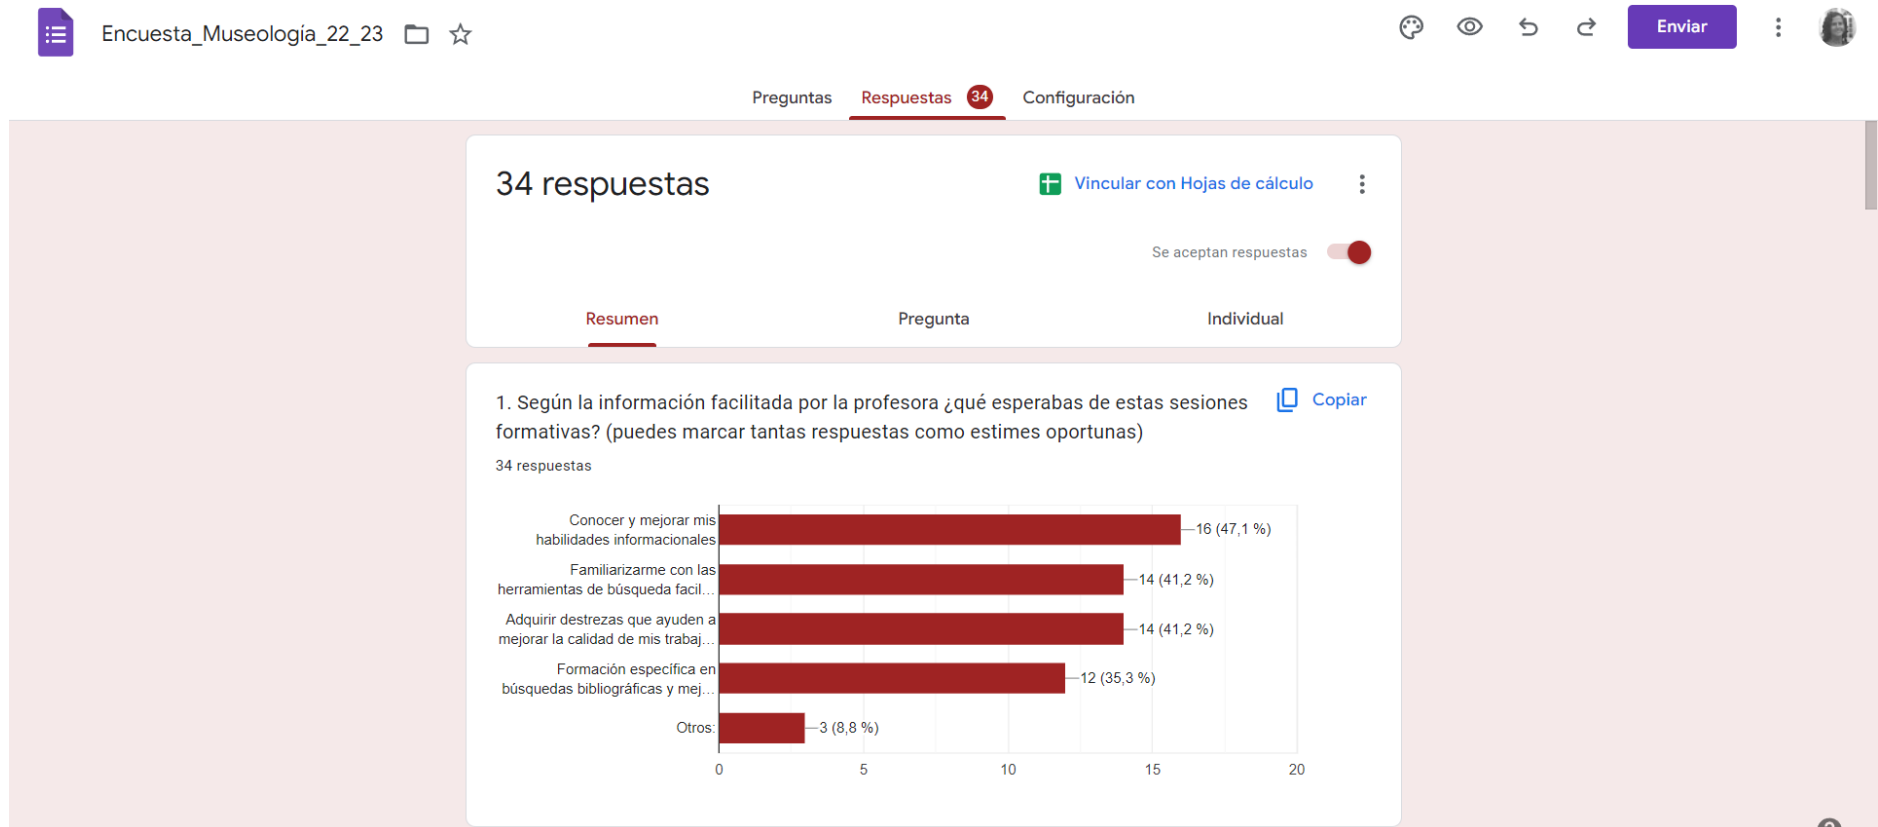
Encuesta_Museologia_22_23

Enviar

Preguntas Respuestas 34 Configuración

34 respuestas

Vincular con Hojas de cálculo

Se aceptan respuestas

Resumen Pregunta Individual

1. Según la información facilitada por la profesora ¿qué esperabas de estas sesiones formativas? (puedes marcar tantas respuestas como estimes oportunas)

Copiar

34 respuestas

Conocer y mejorar mis habilidades informacionales — 16 (47,1 %)
Familiarizarme con las herramientas de búsqueda facil… — 14 (41,2 %)
Adquirir destrezas que ayuden a mejorar la calidad de mis trabaj… — 14 (41,2 %)
Formación específica en búsquedas bibliográficas y mej… — 12 (35,3 %)
Otros: — 3 (8,8 %)

0 5 10 15 20